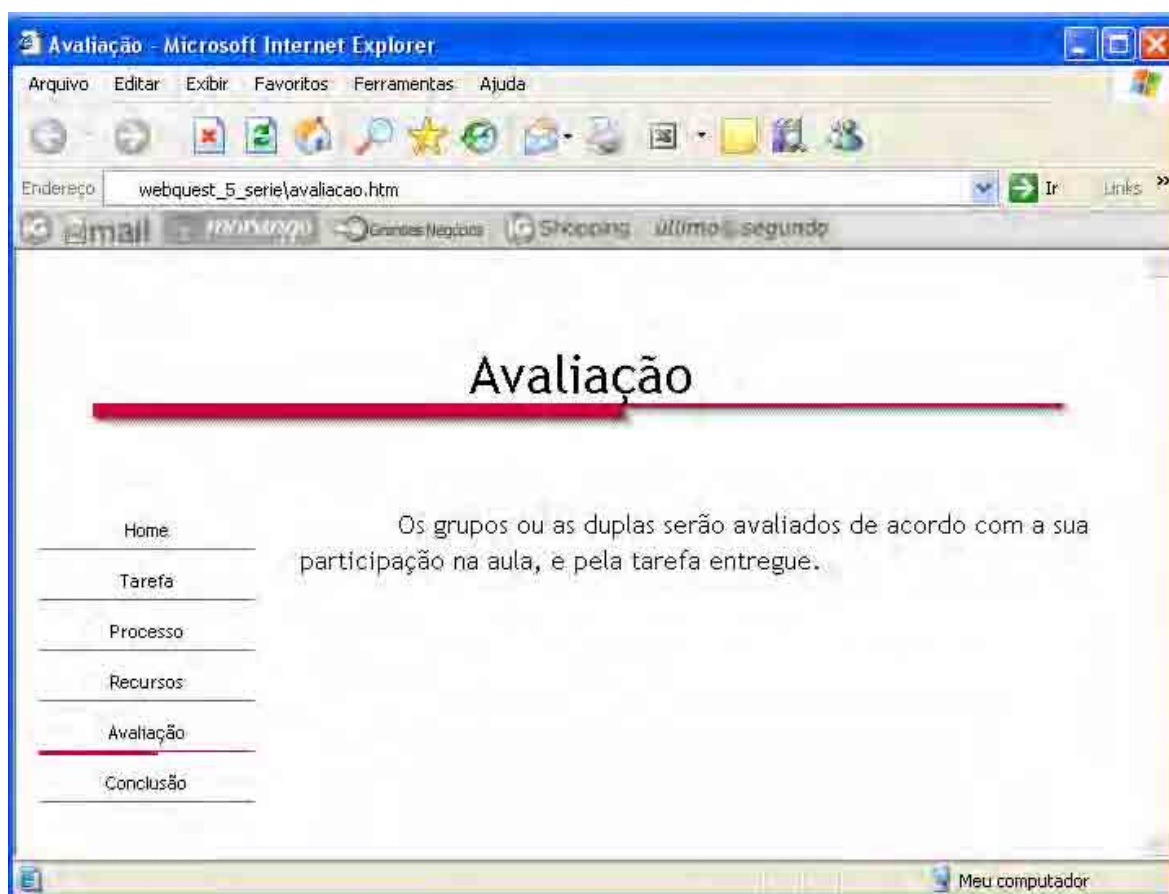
Avaliação - Microsoft Internet Explorer

Arquivo Editar Exibir Favoritos Ferramentas Ajuda

Endereço webquest_5_serie\avaliacao.htm Ir Links »

iG Email mondongo Grandes Negócios iG Shopping último segundo

Avaliação

Home

Tarefa

Processo

Recursos

Avaliação

Conclusão

Os grupos ou as duplas serão avaliados de acordo com a sua participação na aula, e pela tarefa entregue.

Meu computador